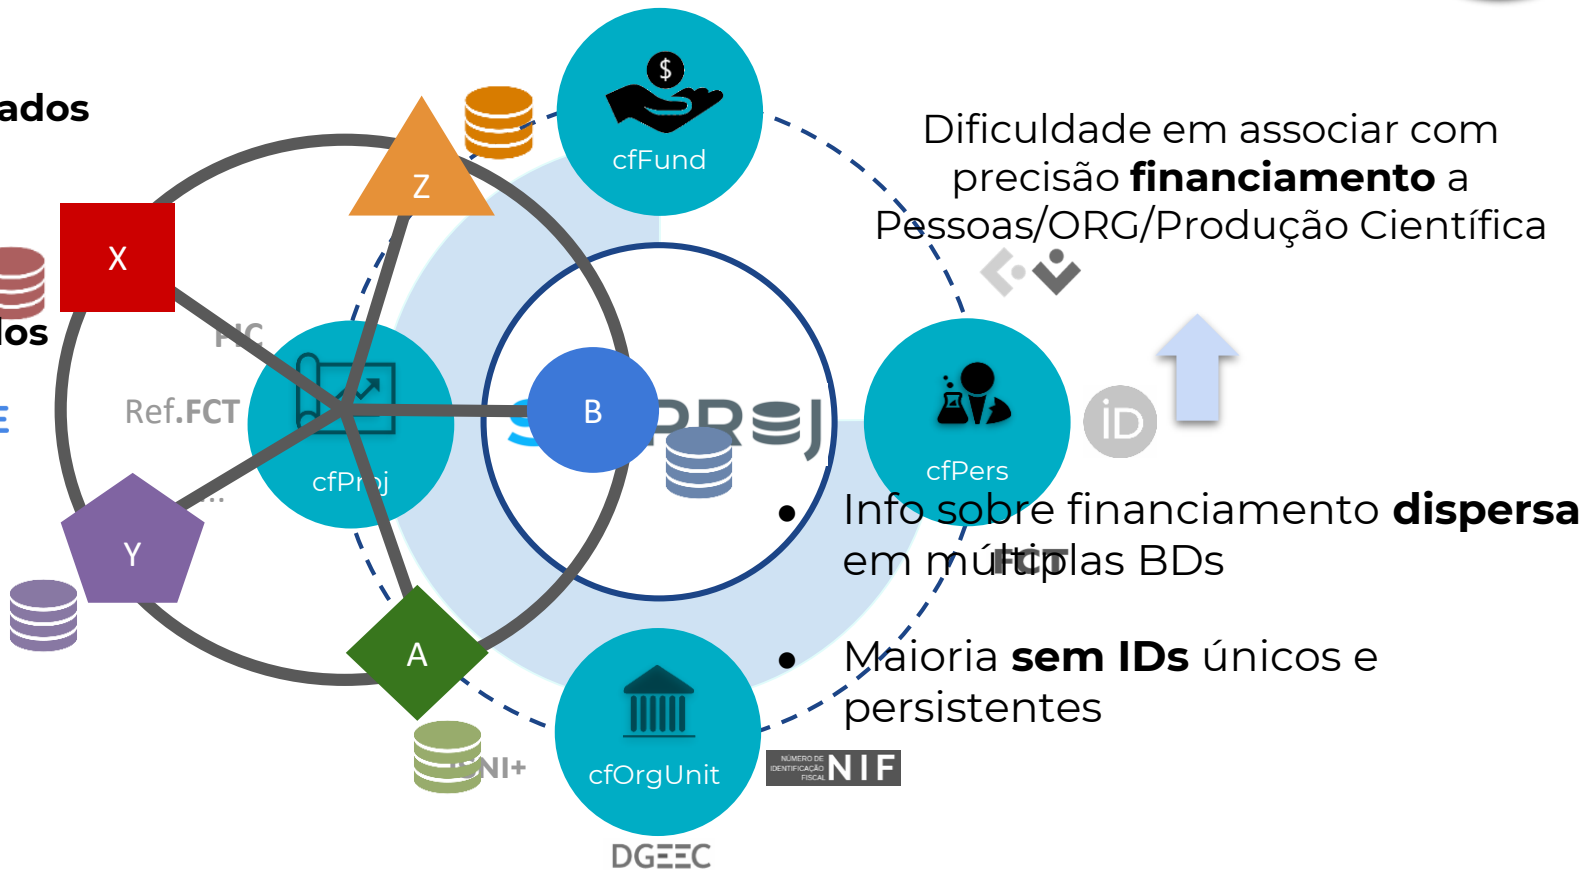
ados

los

E

$

cfFund

Z

X

FIC

Ref.FCT

cfProj

B

PROJ

Y

...

A

UNI+

cfOrgUnit

DGEEC

Dificuldade em associar com precisão **financiamento** a Pessoas/ORG/Produção Científica

iD

cfPers

FCT

• Info sobre financiamento **dispersa** em múltiplas BDs

• Maioria **sem IDs** únicos e persistentes

NÚMERO DE IDENTIFICAÇÃO FISCAL NIF